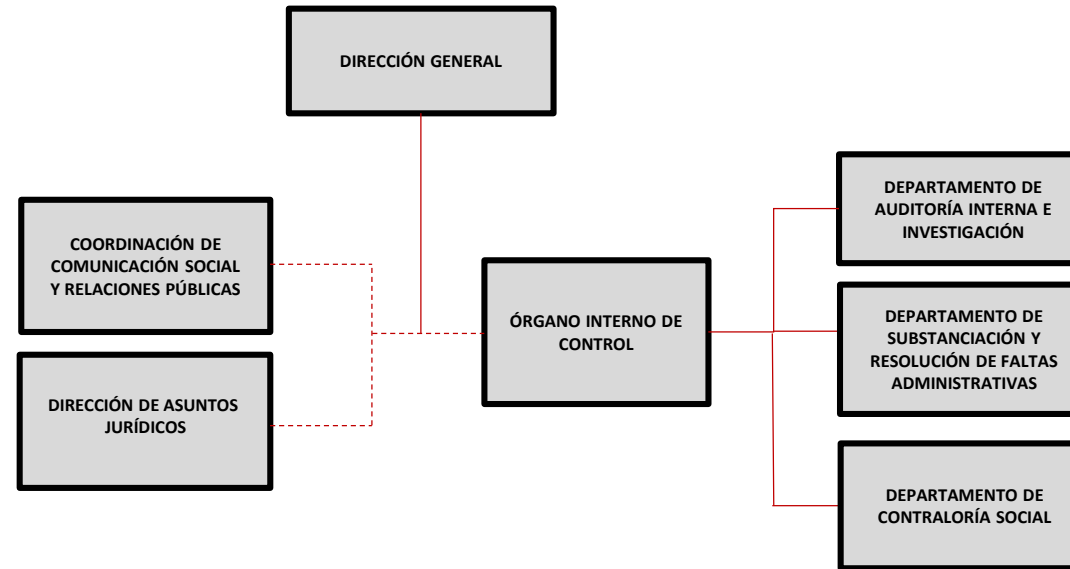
DIRECCIÓN GENERAL

COORDINACIÓN DE COMUNICACIÓN SOCIAL Y RELACIONES PÚBLICAS

DIRECCIÓN DE ASUNTOS JURÍDICOS

ÓRGANO INTERNO DE CONTROL

DEPARTAMENTO DE AUDITORÍA INTERNA E INVESTIGACIÓN

DEPARTAMENTO DE SUBSTANCIACIÓN Y RESOLUCIÓN DE FALTAS ADMINISTRATIVAS

DEPARTAMENTO DE CONTRALORÍA SOCIAL